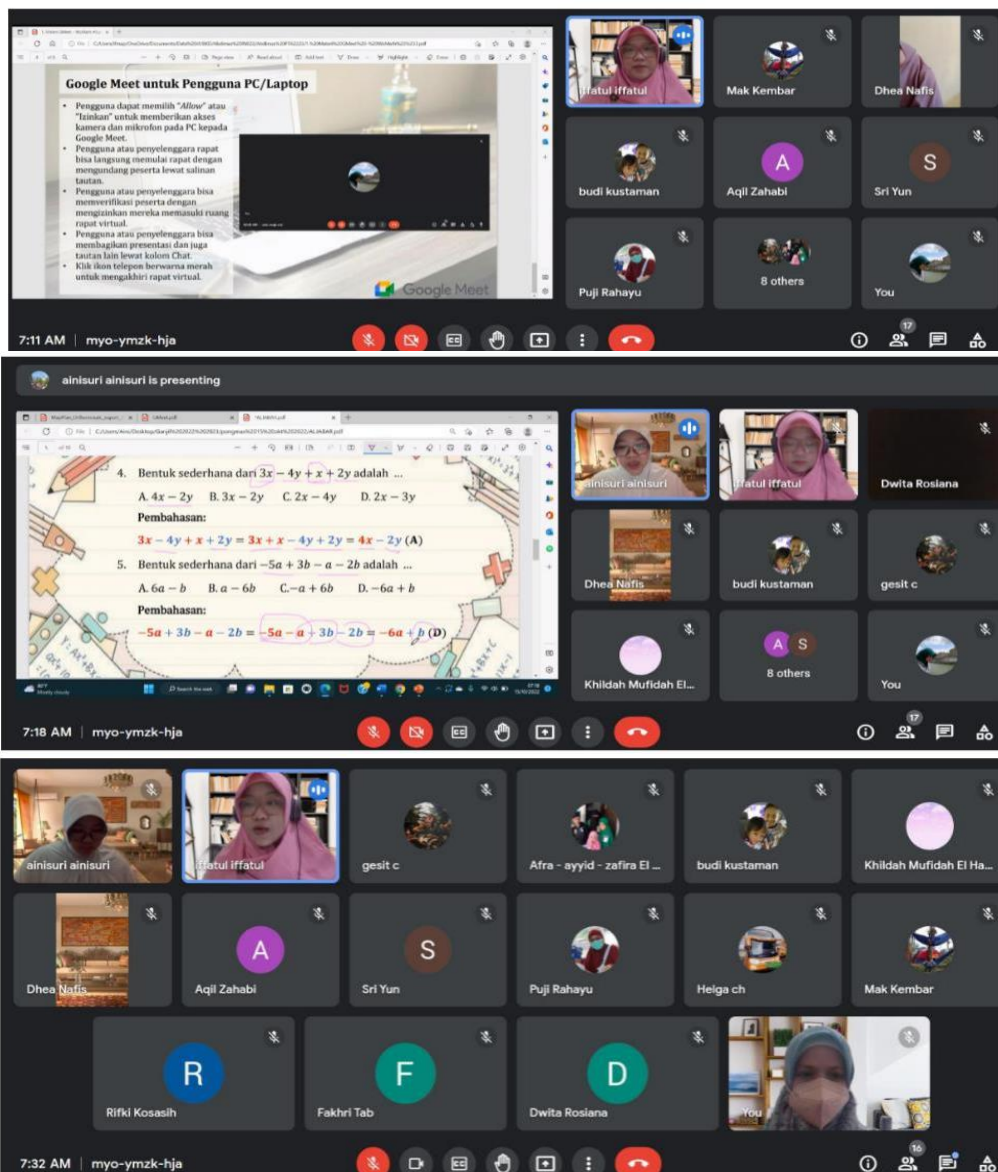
Google Meet untuk Pengguna PC/Laptop

- Pengguna dapat memilih "Allow" atau "Izinkan" untuk memberikan akses kamera dan mikrofon pada PC kepada Google Meet.
- Pengguna atau penyelenggara rapat bisa langsung memulai rapat dengan mengundang peserta lewat salinan tautan.
- Pengguna atau penyelenggara bisa memverifikasi peserta dengan mengizinkan mereka memasuki ruang rapat virtual.
- Pengguna atau penyelenggara bisa membagikan presentasi dan juga tautan lain lewat kolom Chat.
- Klik ikon telepon berwarna merah untuk mengakhiri rapat virtual.

Google Meet

iffatul iffatul
Mak Kembar
Dhea Nafis
budi kustaman
Aqil Zahabi
Sri Yun
Puji Rahayu
8 others
You

7:11 AM | myo-ymzk-hja

17

ainisuri ainisuri is presenting

4. Bentuk sederhana dari $3x - 4y + x + 2y$ adalah ...
A. $4x - 2y$ B. $3x - 2y$ C. $2x - 4y$ D. $2x - 3y$
Pembahasan:
$3x - 4y + x + 2y = 3x + x - 4y + 2y = 4x - 2y$ (A)
5. Bentuk sederhana dari $-5a + 3b - a - 2b$ adalah ...
A. $6a - b$ B. $a - 6b$ C. $-a + 6b$ D. $-6a + b$
Pembahasan:
$-5a + 3b - a - 2b = -5a - a + 3b - 2b = -6a + b$ (D)

ainisuri ainisuri
iffatul iffatul
Dwita Rosiana
Dhea Nafis
budi kustaman
gesit c
Khildah Mufidah El...
8 others
You

7:18 AM | myo-ymzk-hja

17

ainisuri ainisuri
iffatul iffatul
gesit c
Afra - ayyid - zafira El ...
budi kustaman
Khildah Mufidah El Ha...
Dhea Nafis
Aqil Zahabi
Sri Yun
Puji Rahayu
Helga ch
Mak Kembar
Rifki Kosasih
Fakhri Tab
Dwita Rosiana
You

7:32 AM | myo-ymzk-hja

16